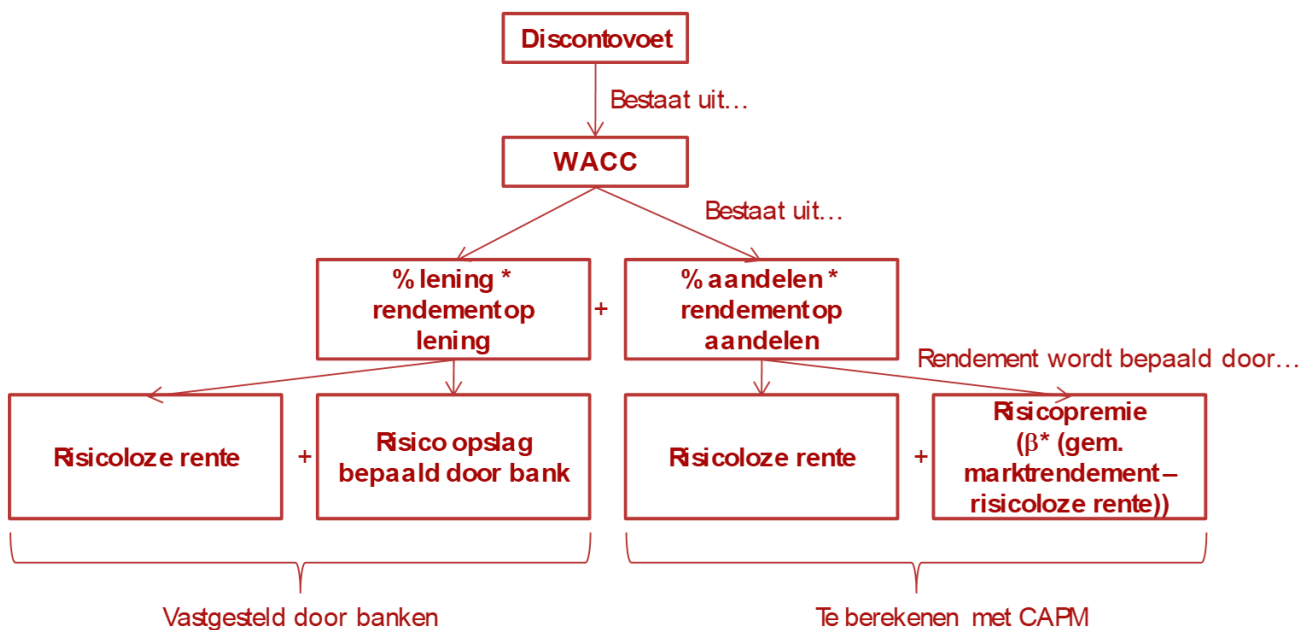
Discontovoet

Bestaat uit…

WACC

Bestaat uit…

% lening * rendementop lening

+

% aandelen * rendementop aandelen

Rendement wordt bepaald door…

Risicoloze rente

+

Risico opslag bepaald door bank

Risicoloze rente

+

Risicopremie ($\beta$* (gem. marktrendement – risicoloze rente))

Vastgesteld door banken

Te berekenen met CAPM